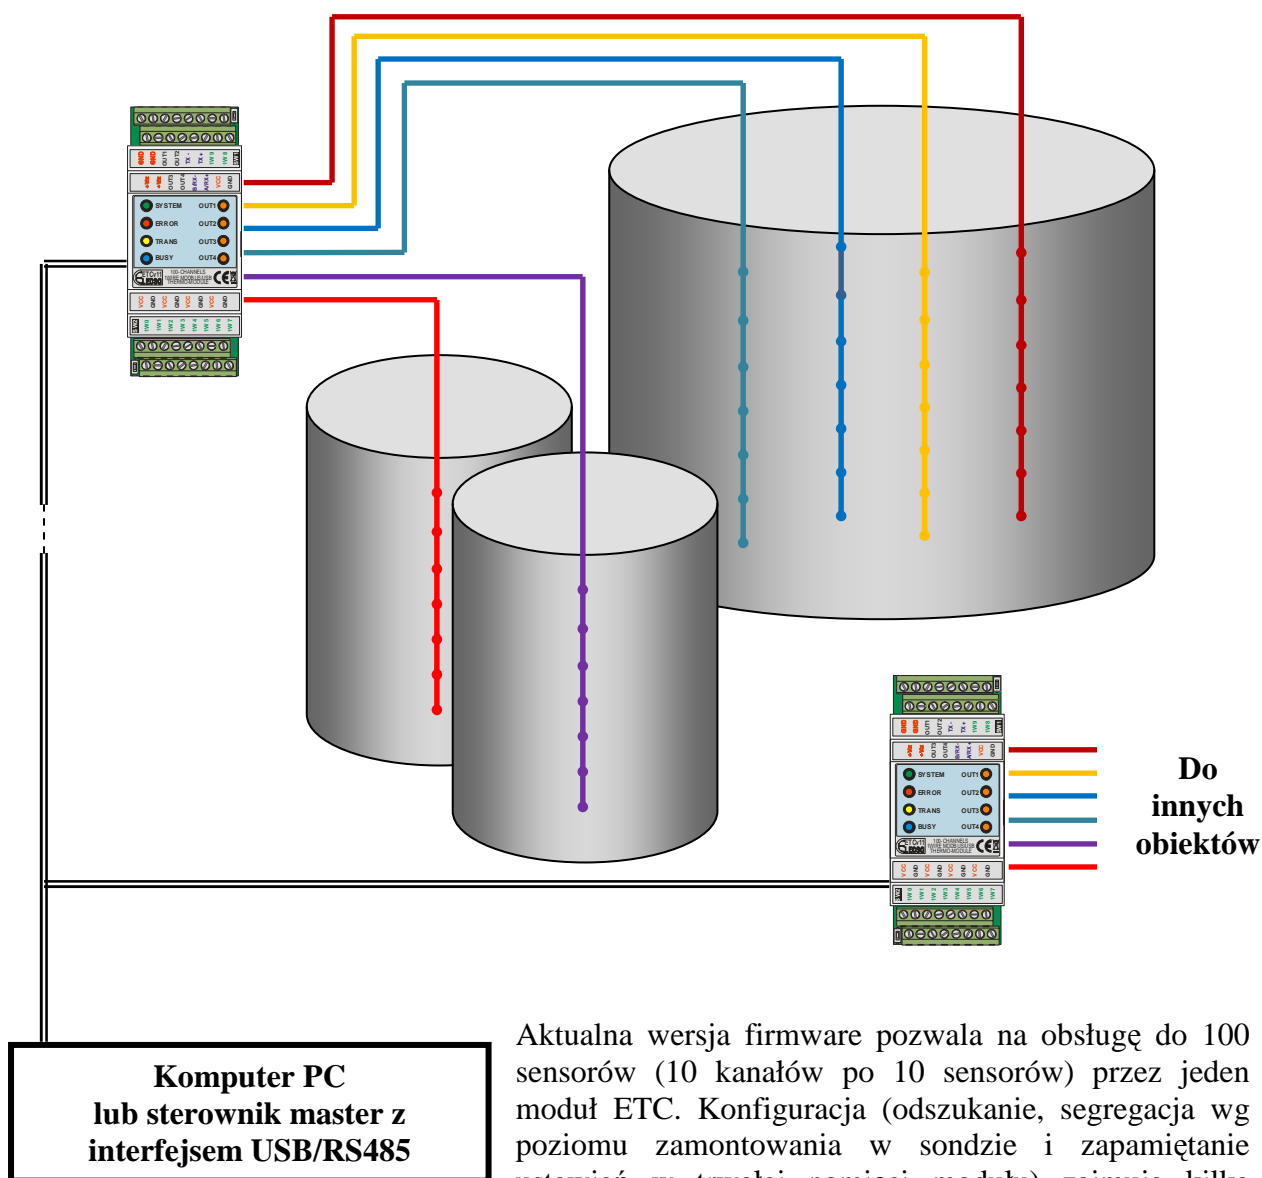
SYSTEM OUT1
ERROR OUT2
TRANS OUT3
BUSY OUT4

SYSTEM OUT1
ERROR OUT2
TRANS OUT3
BUSY OUT4

Do innych obiektów

Komputer PC lub sterownik master z interfejsem USB/RS485

Aktualna wersja firmware pozwala na obsługę do 100 sensorów (10 kanałów po 10 sensorów) przez jeden moduł ETC. Konfiguracja (odszukanie, segregacja wg poziomu zamontowania w sondzie i zapamiętanie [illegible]